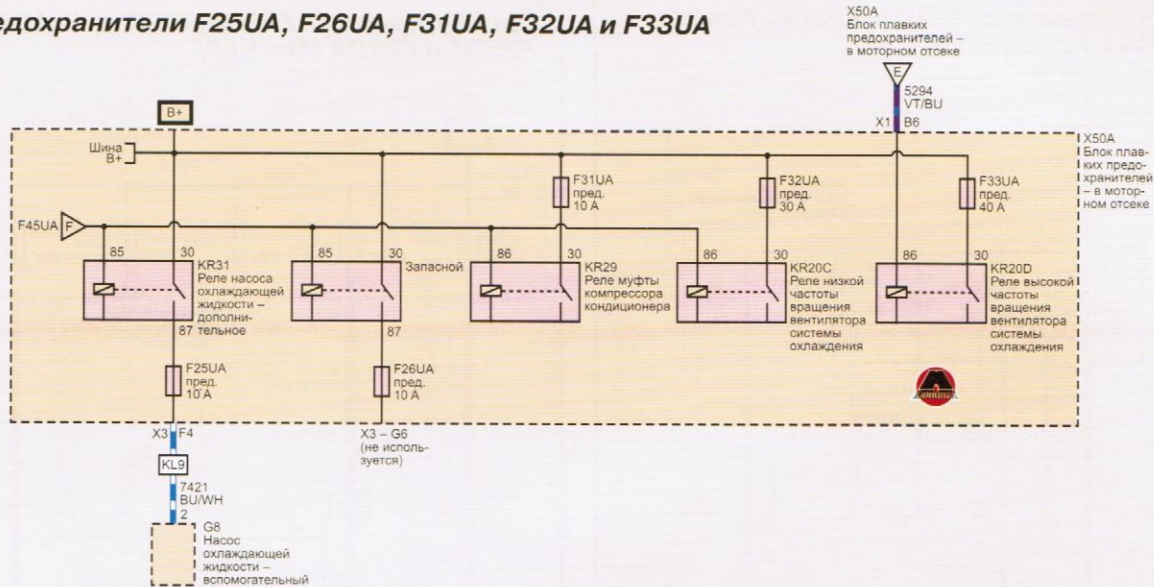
едохранители F25UA, F26UA, F31UA, F32UA и F33UA

X50A
Блок плавких предохранителей – в моторном отсеке

E

5294
VT/BU

X1 B6

B+

X50A
Блок плавких предохранителей – в моторном отсеке

Шина B+

F31UA
пред.
10 A

F32UA
пред.
30 A

F33UA
пред.
40 A

F45UA F

85 30
KR31
Реле насоса охлаждающей жидкости – дополнительное
87

85 30
Запасной
87

86 30
KR29
Реле муфты компрессора кондиционера

86 30
KR20C
Реле низкой частоты вращения вентилятора системы охлаждения

86 30
KR20D
Реле высокой частоты вращения вентилятора системы охлаждения

F25UA
пред.
10 A

F26UA
пред.
10 A

X3 F4

X3 – G6
(не используется)

KL9

7421
BU/WH
2

G8
Насос охлаждающей жидкости – вспомогательный